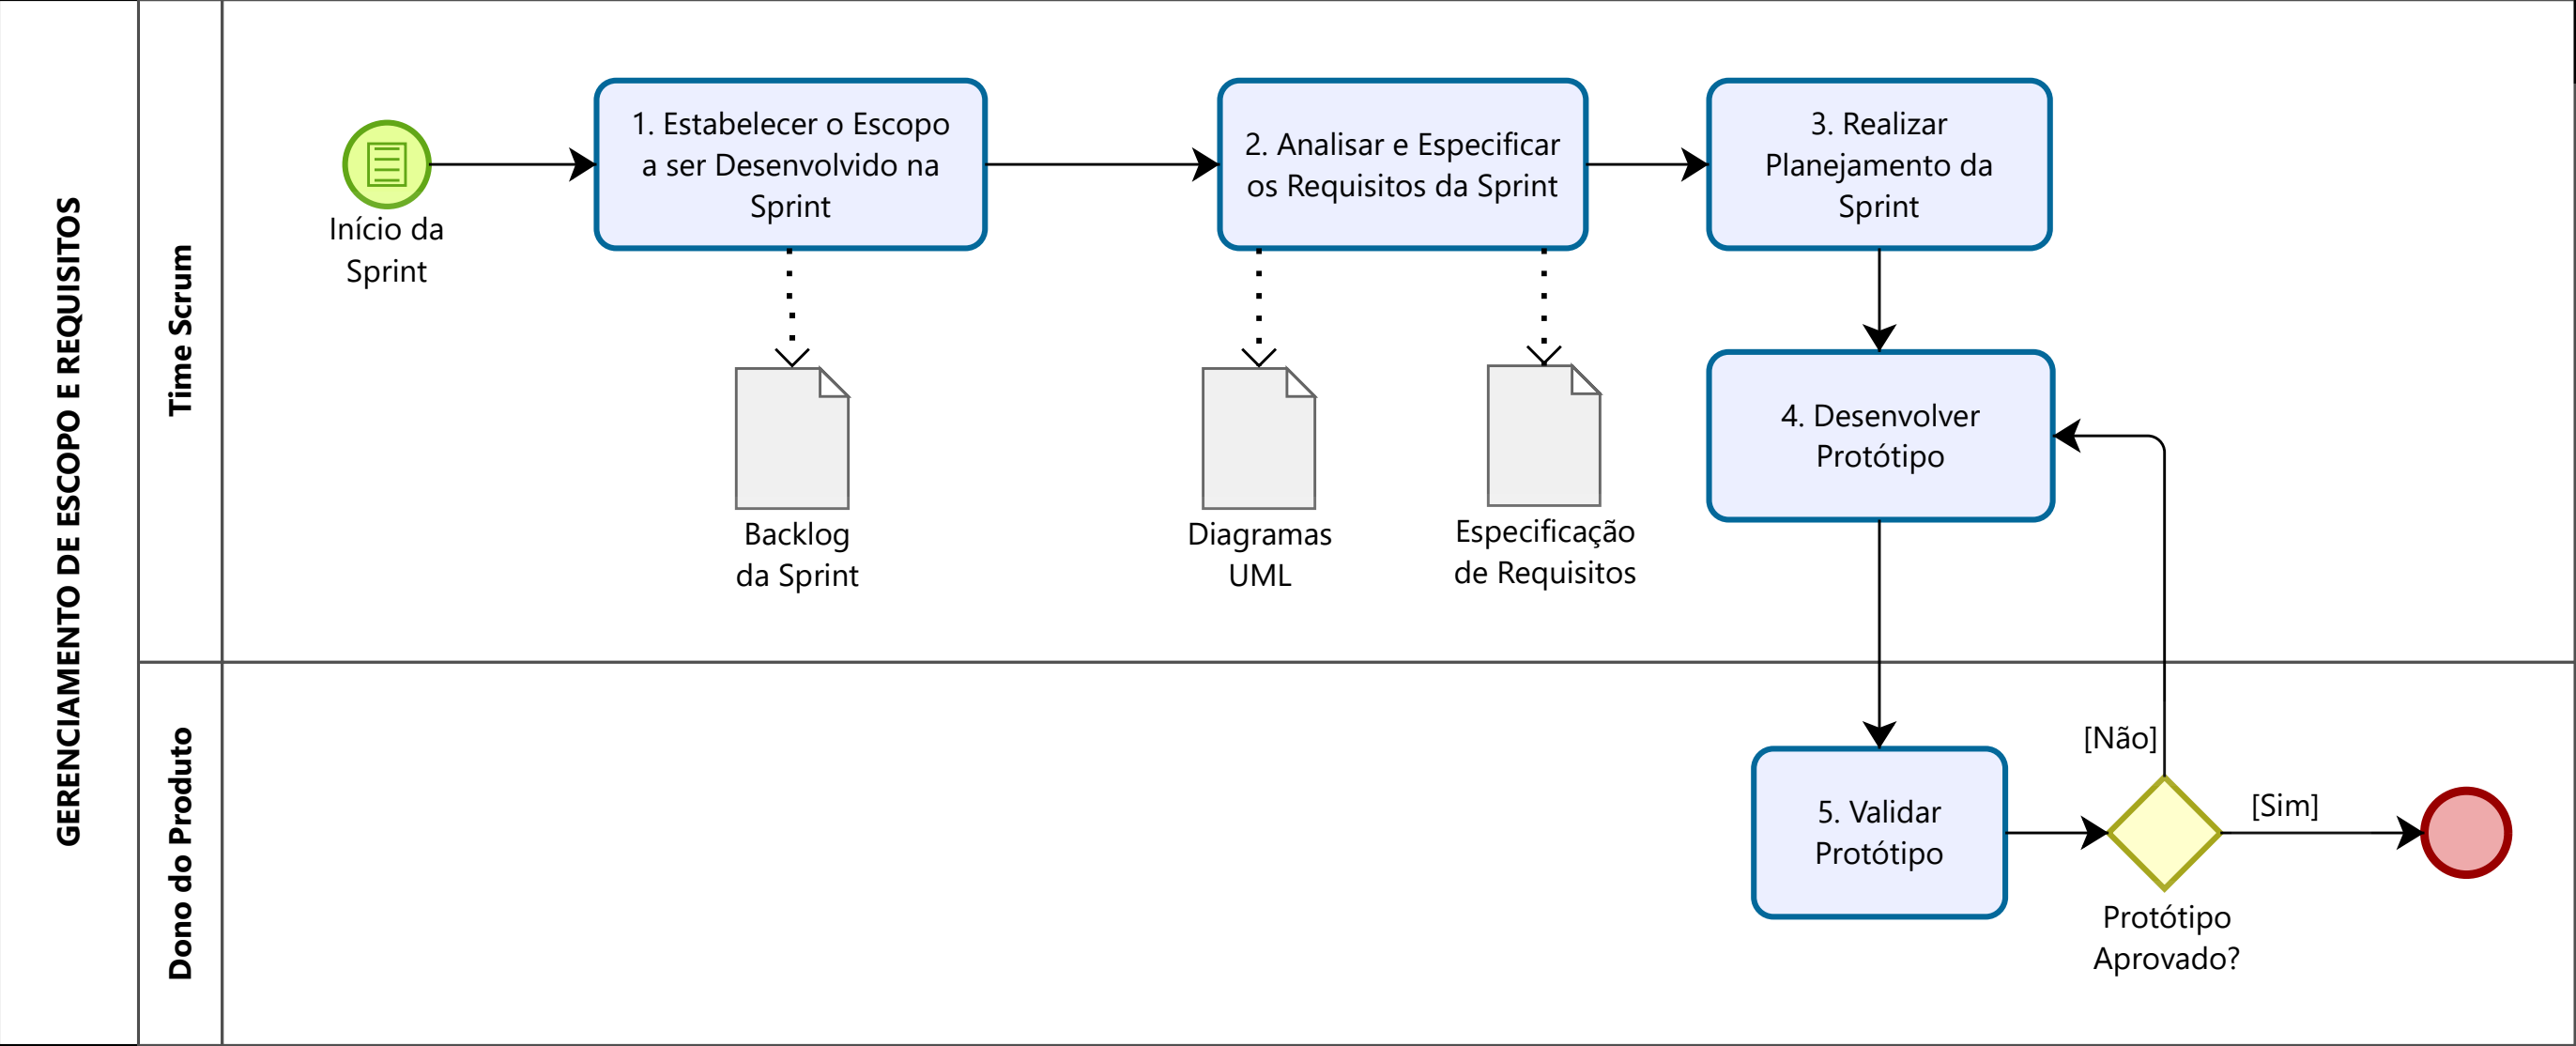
GERENCIAMENTO DE ESCOPO E REQUISITOS

Time Scrum

Início da Sprint

1. Estabelecer o Escopo a ser Desenvolvido na Sprint

2. Analisar e Especificar os Requisitos da Sprint

3. Realizar Planejamento da Sprint

Backlog da Sprint

Diagramas UML

Especificação de Requisitos

4. Desenvolver Protótipo

Dono do Produto

5. Validar Protótipo

[Não]

[Sim]

Protótipo Aprovado?